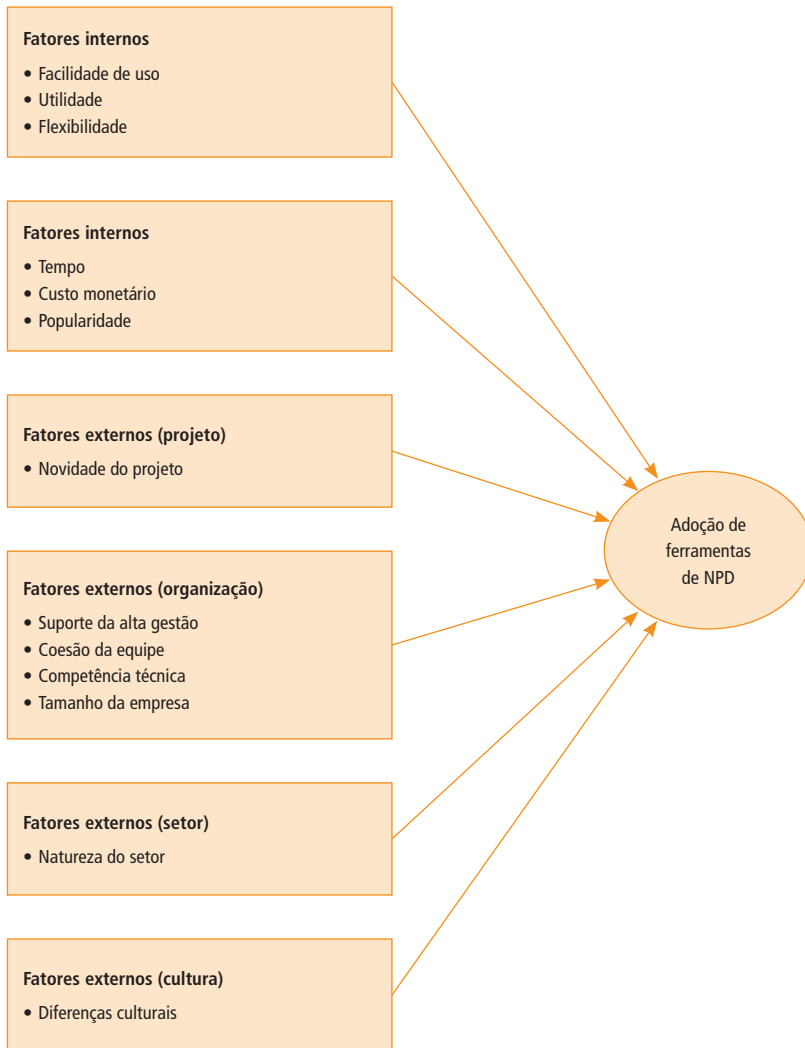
**Fatores internos**
• Facilidade de uso
• Utilidade
• Flexibilidade

**Fatores internos**
• Tempo
• Custo monetário
• Popularidade

**Fatores externos (projeto)**
• Novidade do projeto

**Fatores externos (organização)**
• Suporte da alta gestão
• Coesão da equipe
• Competência técnica
• Tamanho da empresa

**Fatores externos (setor)**
• Natureza do setor

**Fatores externos (cultura)**
• Diferenças culturais

Adoção de ferramentas de NPD